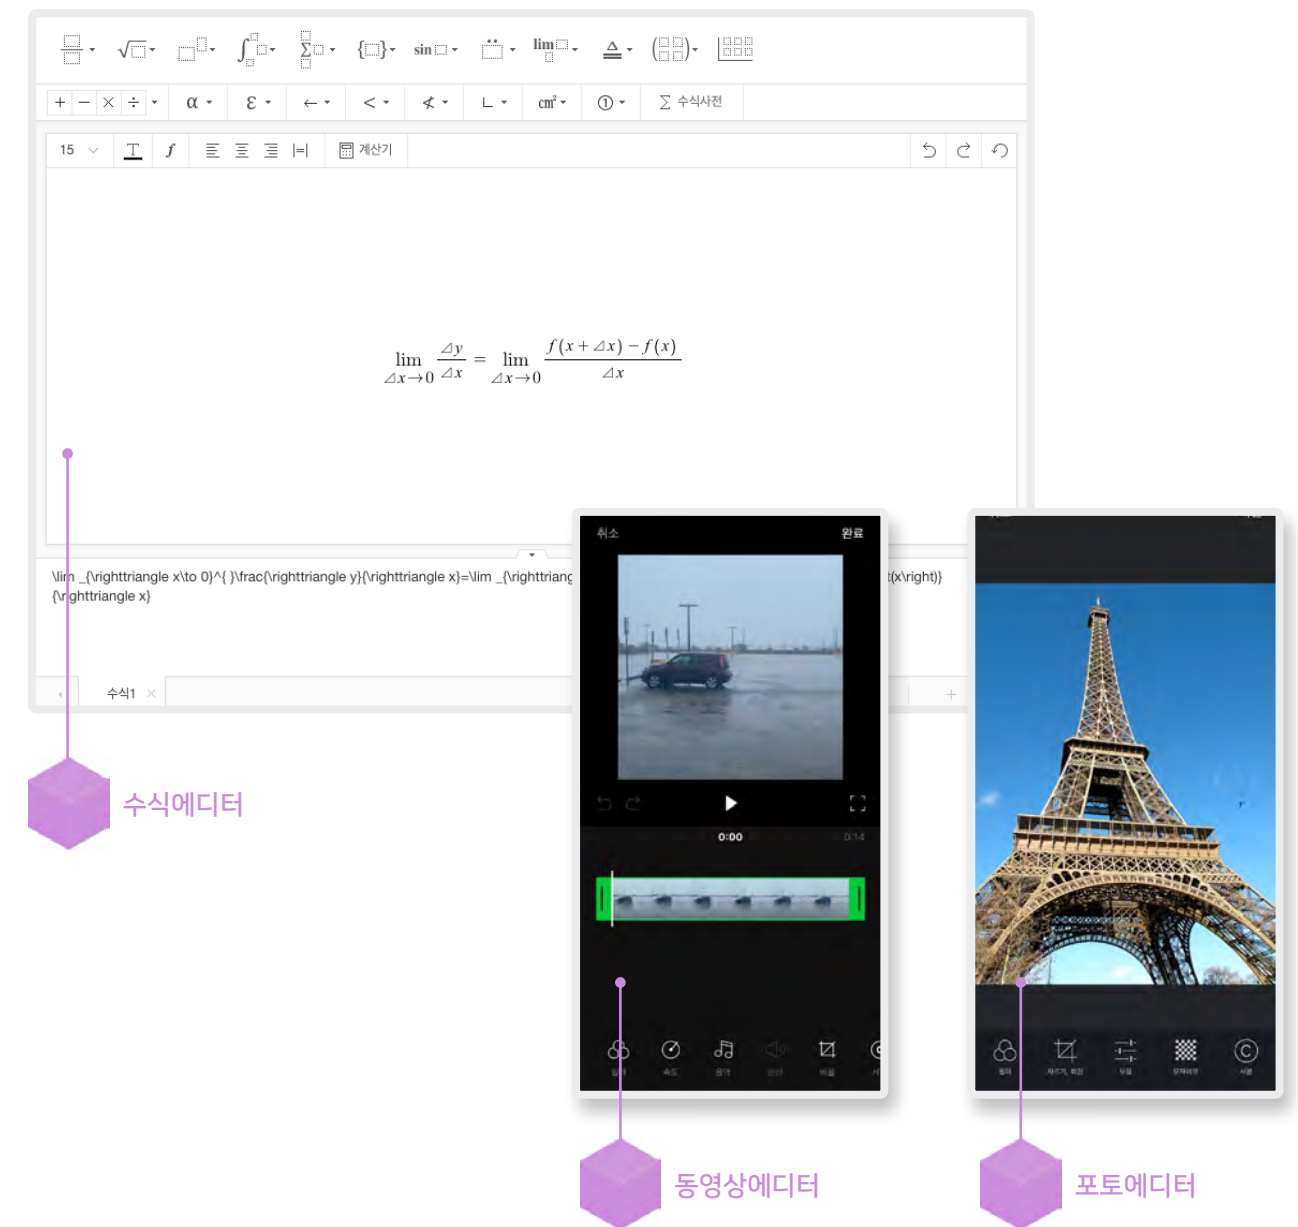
sin lim

+ − × ÷ α ε ← < ∟ cm² ① ∑ 수식사전

15 계산기

$\lim_{\triangle x \to 0} \frac{\triangle y}{\triangle x} = \lim_{\triangle x \to 0} \frac{f(x+\triangle x)-f(x)}{\triangle x}$

\lim _{\righttriangle x\to 0}^{ }\frac{\righttriangle y}{\righttriangle x}=\lim _{\righttriang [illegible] t(x\right)}{\righttriangle x}

수식1

수식에디터

취소 완료

0:00 0:14

동영상에디터

포토에디터